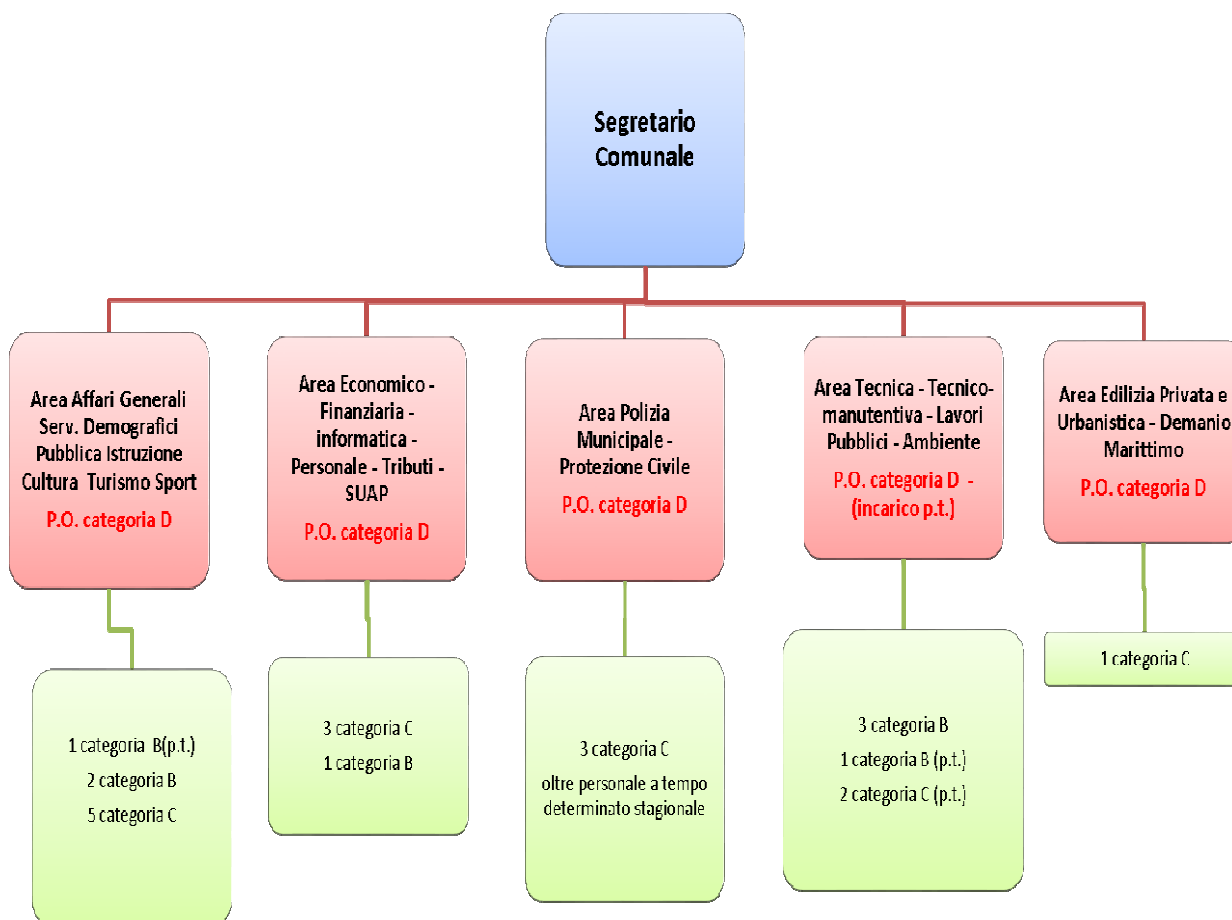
Segretario Comunale

Area Affari Generali Serv. Demografici Pubblica Istruzione Cultura Turismo Sport
P.O. categoria D

Area Economico - Finanziaria - informatica - Personale - Tributi - SUAP
P.O. categoria D

Area Polizia Municipale - Protezione Civile
P.O. categoria D

Area Tecnica - Tecnico-manutentiva - Lavori Pubblici - Ambiente
P.O. categoria D - (incarico p.t.)

Area Edilizia Privata e Urbanistica - Demanio Marittimo
P.O. categoria D

1 categoria B(p.t.)
2 categoria B
5 categoria C

3 categoria C
1 categoria B

3 categoria C
oltre personale a tempo determinato stagionale

3 categoria B
1 categoria B (p.t.)
2 categoria C (p.t.)

1 categoria C